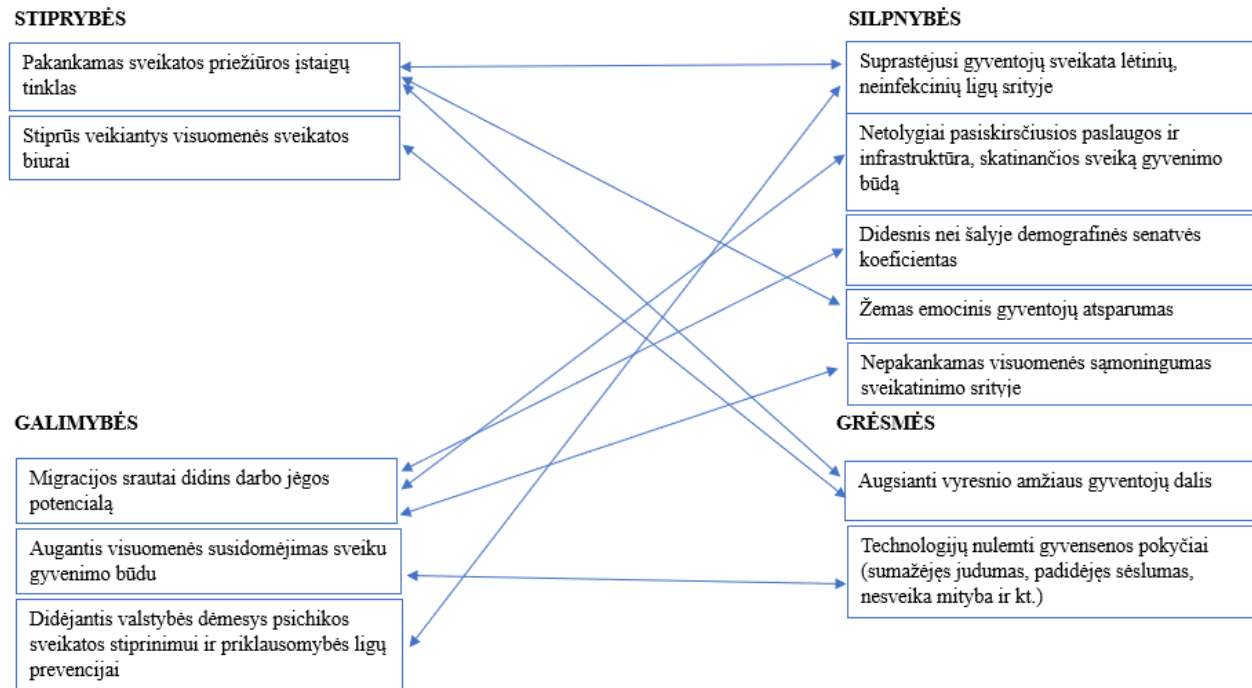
STIPRYBĖS

Pakankamas sveikatos priežiūros įstaigų tinklas

Stiprūs veikiantys visuomenės sveikatos biurai

SILPNYBĖS

Suprastėjusi gyventojų sveikata lėtinių, neinfekcinių ligų srityje

Netolygiai pasiskirsčiusios paslaugos ir infrastruktūra, skatinančios sveiką gyvenimo būdą

Didesnis nei šalyje demografinės senatvės koeficientas

Žemas emocinis gyventojų atsparumas

Nepakankamas visuomenės sąmoningumas sveikatinimo srityje

GALIMYBĖS

Migracijos srautai didins darbo jėgos potencialą

Augantis visuomenės susidomėjimas sveiku gyvenimo būdu

Didėjantis valstybės dėmesys psichikos sveikatos stiprinimui ir priklausomybės ligų prevencijai

GRĖSMĖS

Augsianti vyresnio amžiaus gyventojų dalis

Technologijų nulemti gyvensenos pokyčiai (sumažėjęs judumas, padidėjęs sėslumas, nesveika mityba ir kt.)